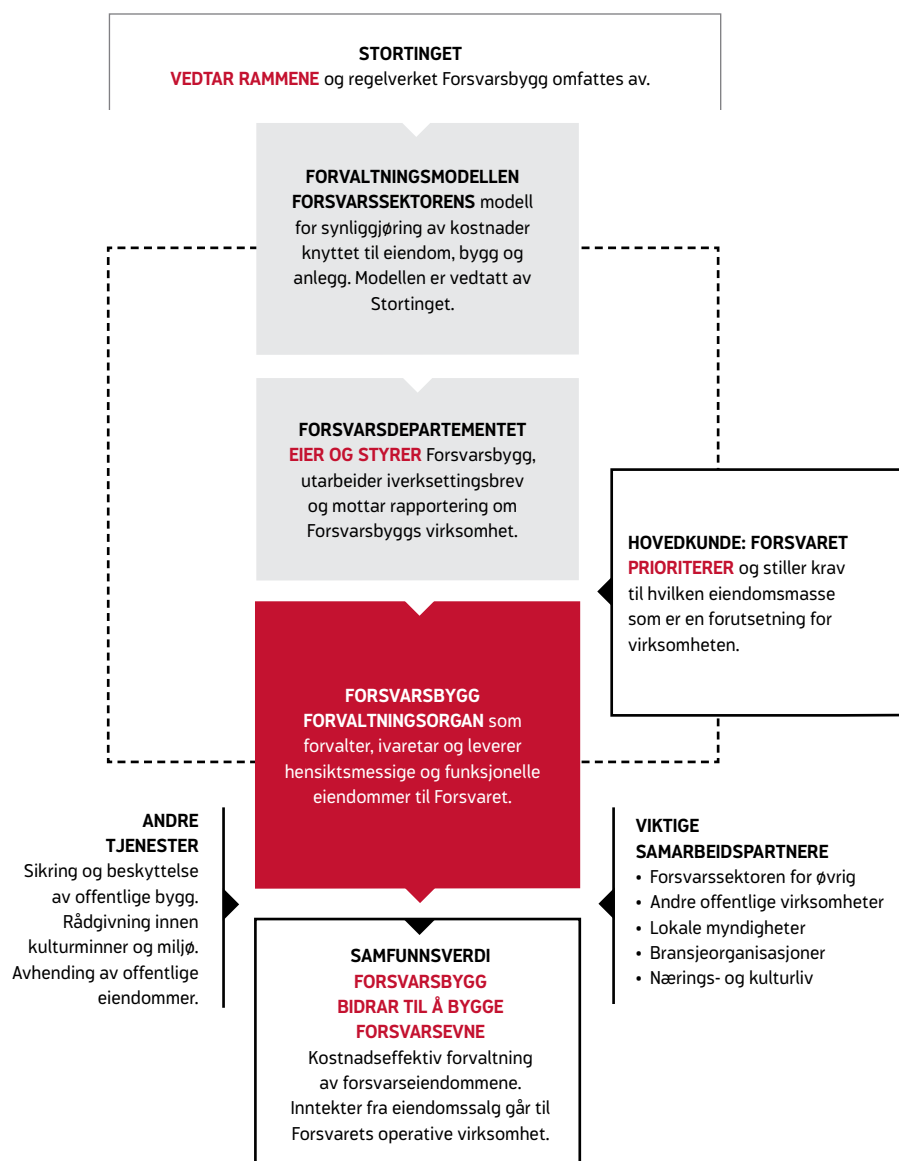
STORTINGET
VEDTAR RAMMENE og regelverket Forsvarsbygg omfattes av.

FORVALTNINGSMODELLEN
FORSVARSSEKTORENS modell for synliggjøring av kostnader knyttet til eiendom, bygg og anlegg. Modellen er vedtatt av Stortinget.

FORSVARSDEPARTEMENTET
EIER OG STYRER Forsvarsbygg, utarbeider iverksettingsbrev og mottar rapportering om Forsvarsbyggs virksomhet.

HOVEDKUNDE: FORSVARET
PRIORITERER og stiller krav til hvilken eiendomsmasse som er en forutsetning for virksomheten.

FORSVARSBYGG
FORVALTNINGSORGAN som forvalter, ivaretar og leverer hensiktsmessige og funksjonelle eiendommer til Forsvaret.

ANDRE TJENESTER
Sikring og beskyttelse av offentlige bygg. Rådgivning innen kulturminner og miljø. Avhending av offentlige eiendommer.

VIKTIGE SAMARBEIDSPARTNERE
• Forsvarssektoren for øvrig
• Andre offentlige virksomheter
• Lokale myndigheter
• Bransjeorganisasjoner
• Nærings- og kulturliv

SAMFUNNSVERDI
FORSVARSBYGG BIDRAR TIL Å BYGGE FORSVARSEVNE
Kostnadseffektiv forvaltning av forsvarseiendommene. Inntekter fra eiendomssalg går til Forsvarets operative virksomhet.